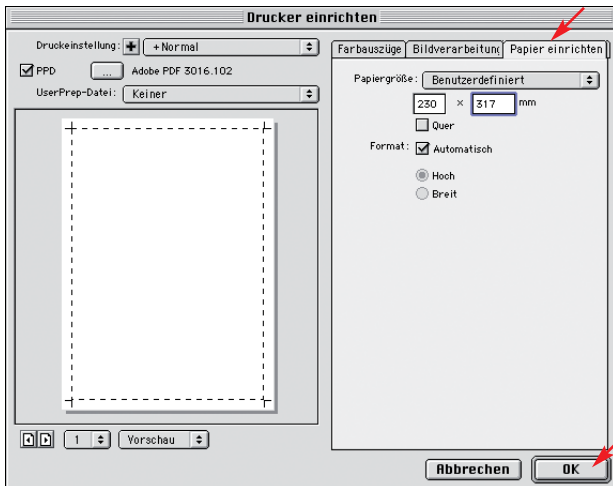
Drucker einrichten

Druckeinstellung: + +Normal

PPD ... Adobe PDF 3016.102

UserPrep-Datei: Keiner

1 Vorschau

Farbauszüge | Bildverarbeitung | Papier einrichten

Papiergröße: Benutzerdefiniert

230 × 317 mm

Quer

Format: Automatisch

Hoch

Breit

Abbrechen

OK